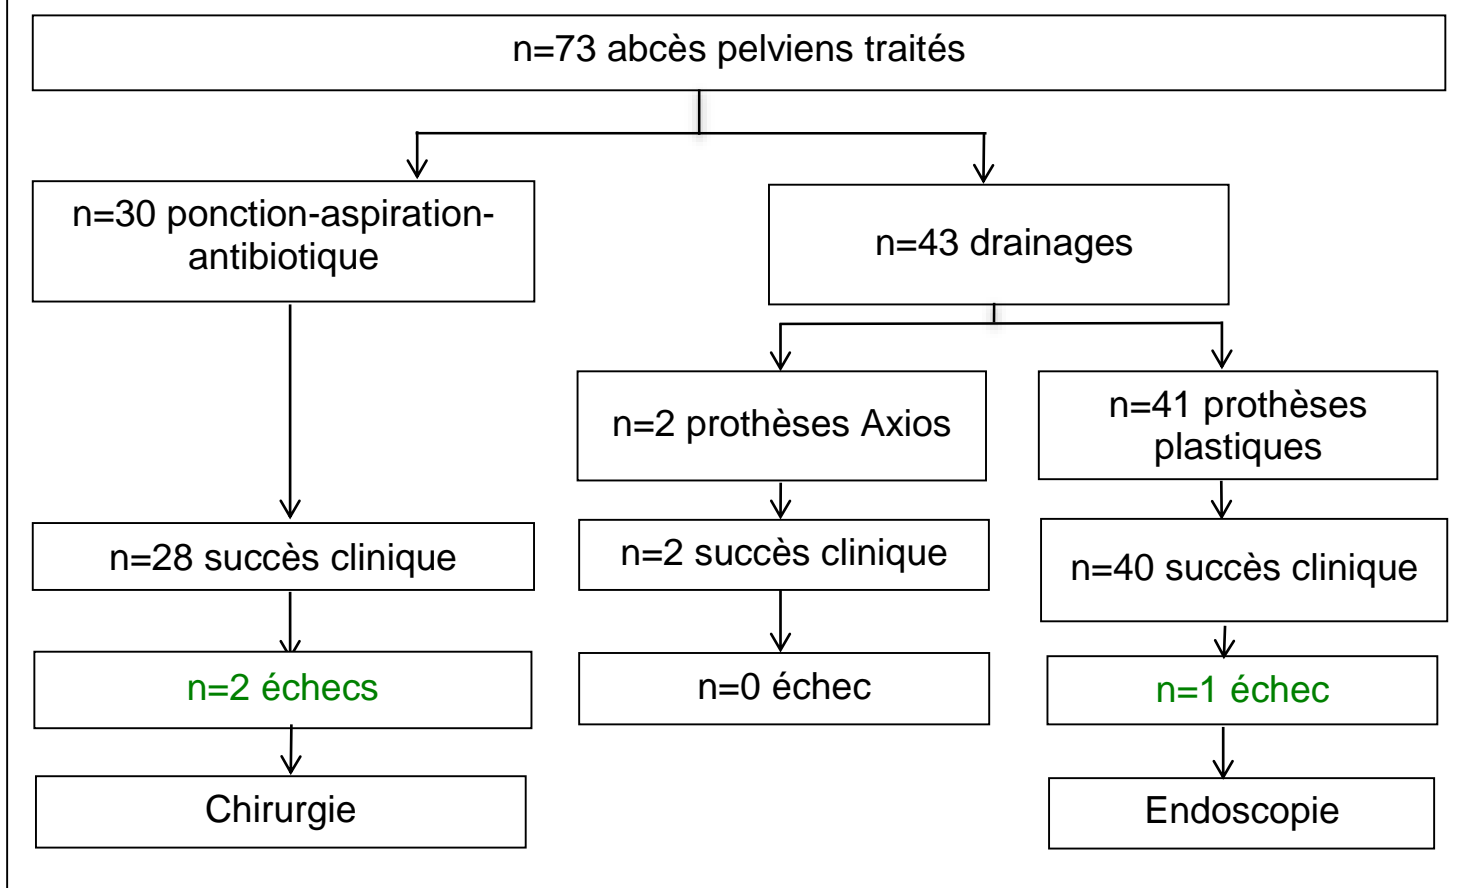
n=73 abcès pelviens traités

n=30 ponction-aspiration-antibiotique

n=43 drainages

n=2 prothèses Axios

n=41 prothèses plastiques

n=28 succès clinique

n=2 succès clinique

n=40 succès clinique

n=2 échecs

n=0 échec

n=1 échec

Chirurgie

Endoscopie